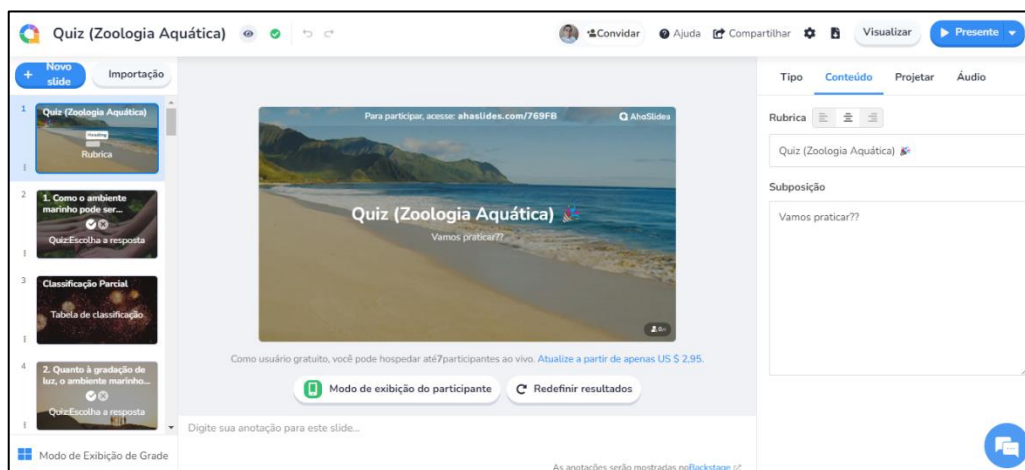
Quiz (Zoologia Aquática)

Convidar Ajuda Compartilhar Visualizar Presente

Novo slide Importação

1 Quiz (Zoologia Aquática) Heading Rubrica

2 1. Como o ambiente marinho pode ser... QuizEscolha a resposta

3 Classificação Parcial Tabela de classificação

4 2. Quanto à gradação de luz, o ambiente marinho... QuizEscolha a resposta

Modo de Exibição de Grade

Para participar, acesse: ahaslides.com/769FB AhaSlides

Quiz (Zoologia Aquática)

Vamos praticar??

Como usuário gratuito, você pode hospedar até7participantes ao vivo. Atualize a partir de apenas US $ 2,95.

Modo de exibição do participante Redefinir resultados

Digite sua anotação para este slide...

As anotações serão mostradas noBackstage

Tipo Conteúdo Projetar Áudio

Rubrica

Quiz (Zoologia Aquática)

Subposição

Vamos praticar??